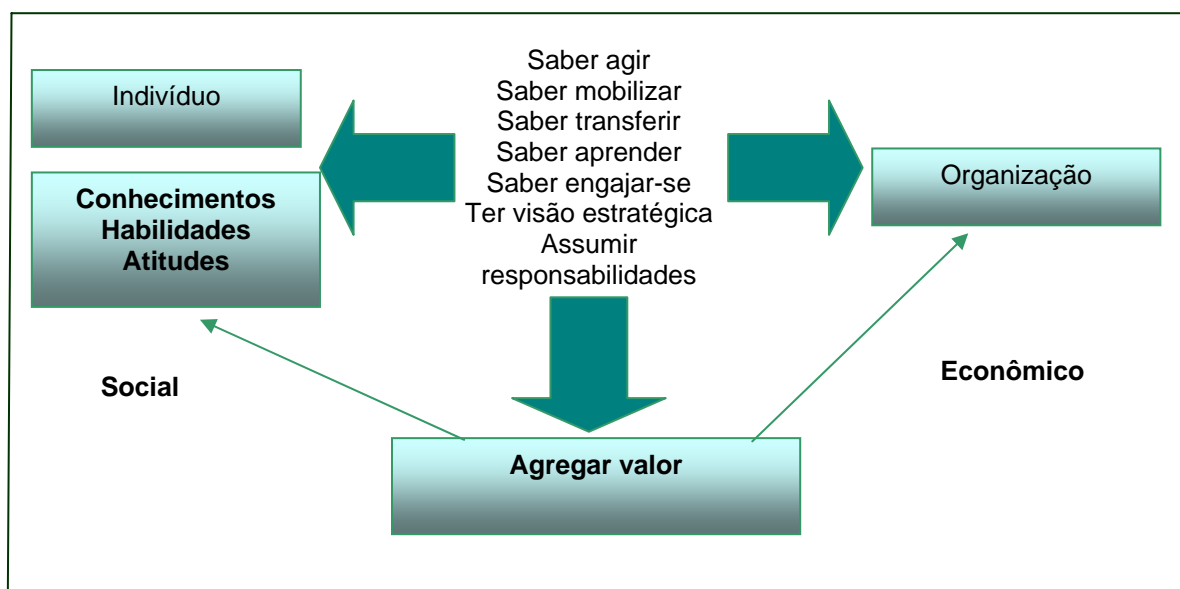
Indivíduo

Conhecimentos
Habilidades
Atitudes

Saber agir
Saber mobilizar
Saber transferir
Saber aprender
Saber engajar-se
Ter visão estratégica
Assumir responsabilidades

Organização

Social

Econômico

Agregar valor